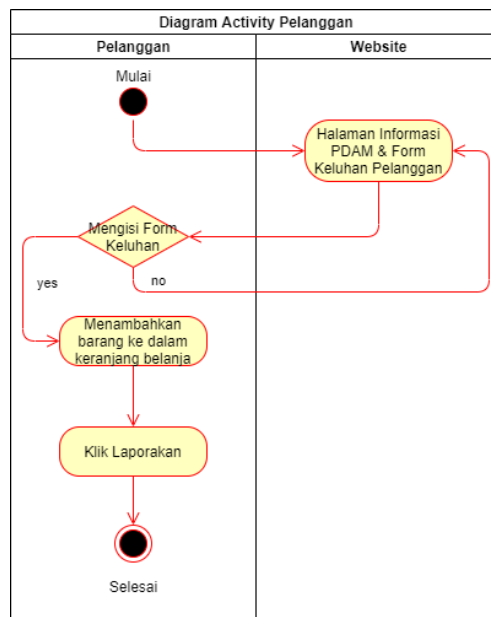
Diagram Activity Pelanggan

| Pelanggan | Website |
|---|---|

Mulai

Halaman Informasi PDAM & Form Keluhan Pelanggan

Mengisi Form Keluhan

yes

no

Menambahkan barang ke dalam keranjang belanja

Klik Laporakan

Selesai